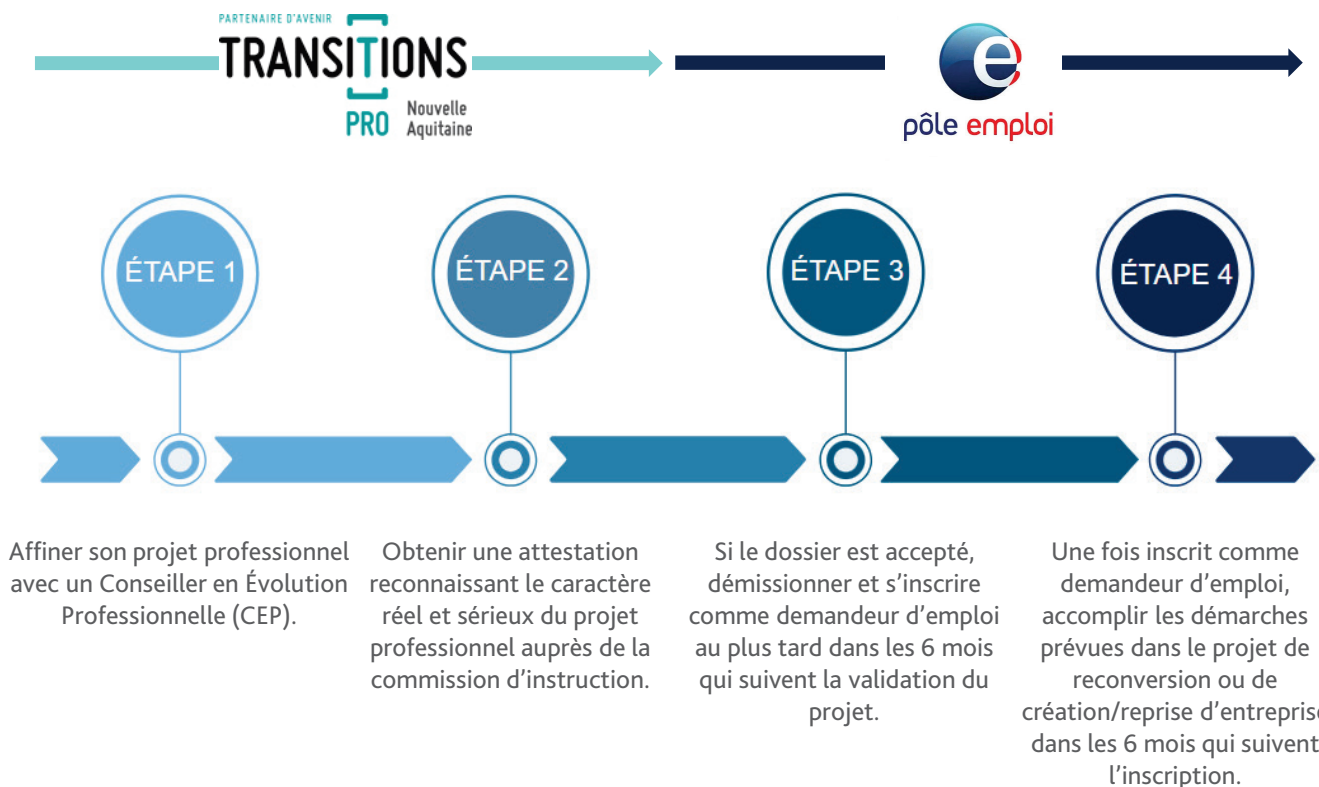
PARTENAIRE D'AVENIR
TRANSITIONS
PRO Nouvelle Aquitaine

pôle emploi

ÉTAPE 1

ÉTAPE 2

ÉTAPE 3

ÉTAPE 4

Affiner son projet professionnel avec un Conseiller en Évolution Professionnelle (CEP).

Obtenir une attestation reconnaissant le caractère réel et sérieux du projet professionnel auprès de la commission d'instruction.

Si le dossier est accepté, démissionner et s'inscrire comme demandeur d'emploi au plus tard dans les 6 mois qui suivent la validation du projet.

Une fois inscrit comme demandeur d'emploi, accomplir les démarches prévues dans le projet de reconversion ou de création/reprise d'entrepris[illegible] dans les 6 mois qui suivent l'inscription.